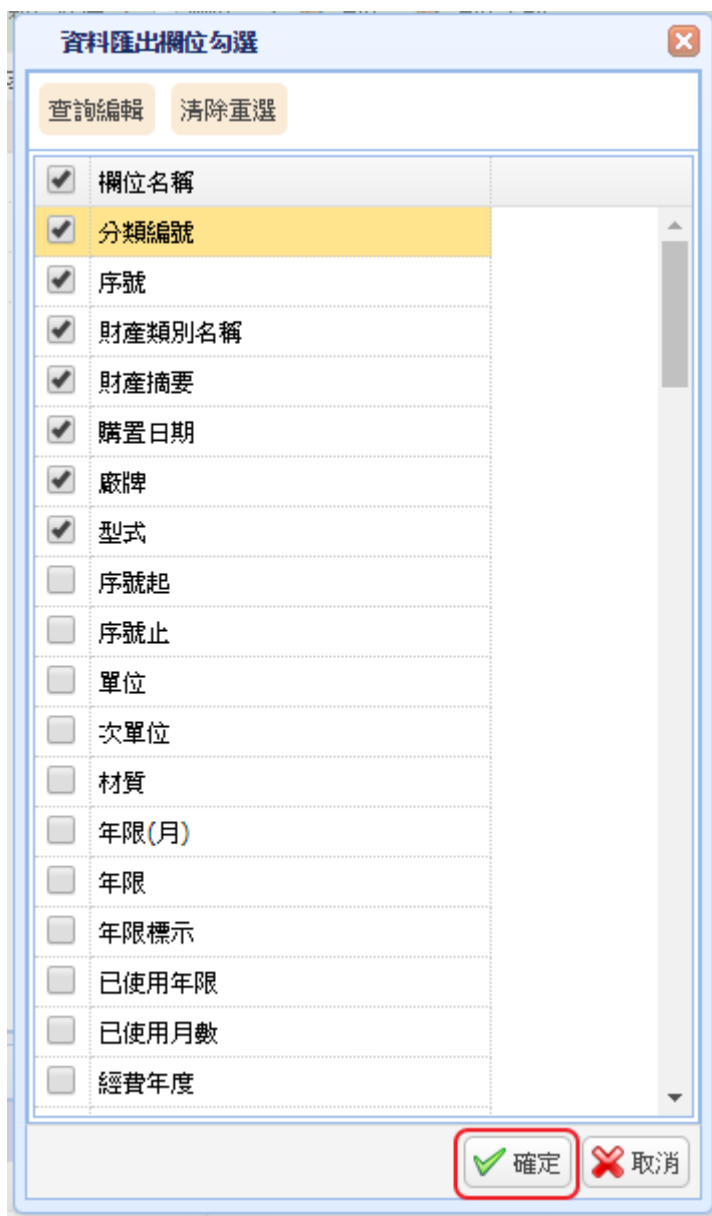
資料匯出欄位勾選

查詢編輯　清除重選

| | 欄位名稱 |
|---|---|
| ☑ | 分類編號 |
| ☑ | 序號 |
| ☑ | 財產類別名稱 |
| ☑ | 財產摘要 |
| ☑ | 購置日期 |
| ☑ | 廠牌 |
| ☑ | 型式 |
| ☐ | 序號起 |
| ☐ | 序號止 |
| ☐ | 單位 |
| ☐ | 次單位 |
| ☐ | 材質 |
| ☐ | 年限(月) |
| ☐ | 年限 |
| ☐ | 年限標示 |
| ☐ | 已使用年限 |
| ☐ | 已使用月數 |
| ☐ | 經費年度 |

確定　取消